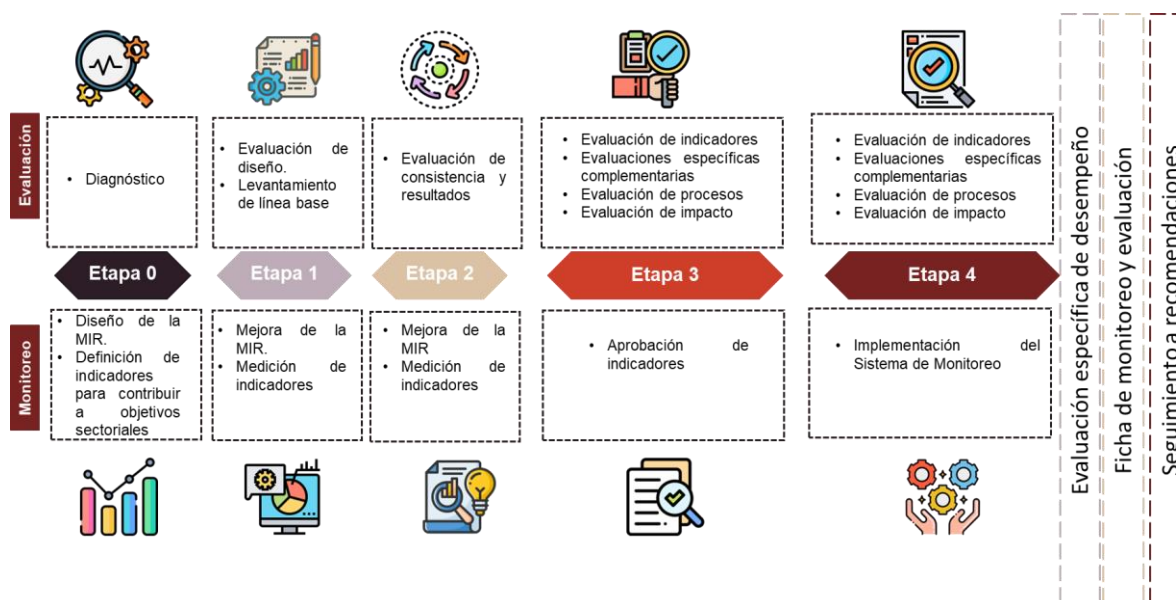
Evaluación

• Diagnóstico

• Evaluación de diseño.
• Levantamiento de línea base

• Evaluación de consistencia y resultados

• Evaluación de indicadores
• Evaluaciones específicas complementarias
• Evaluación de procesos
• Evaluación de impacto

• Evaluación de indicadores
• Evaluaciones específicas complementarias
• Evaluación de procesos
• Evaluación de impacto

Etapa 0

Etapa 1

Etapa 2

Etapa 3

Etapa 4

Monitoreo

• Diseño de la MIR.
• Definición de indicadores para contribuir a objetivos sectoriales

• Mejora de la MIR.
• Medición de indicadores

• Mejora de la MIR
• Medición de indicadores

• Aprobación de indicadores

• Implementación del Sistema de Monitoreo

Evaluación específica de desempeño

Ficha de monitoreo y evaluación

Seguimiento a recomendaciones